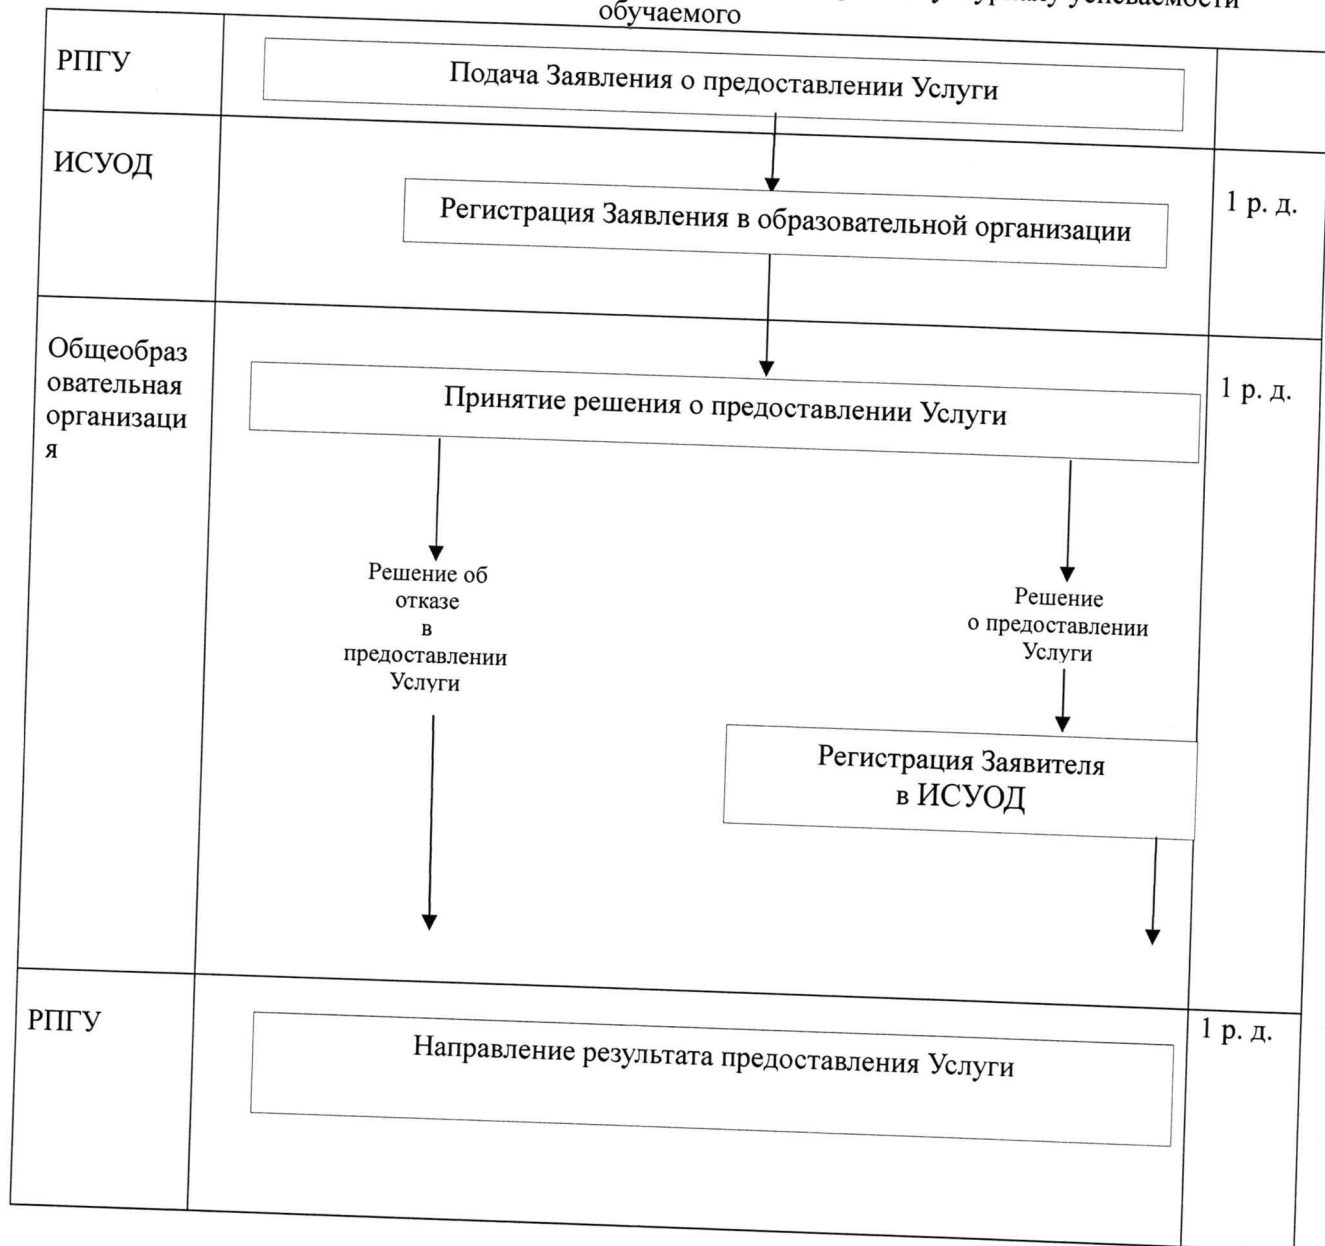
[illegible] успеваемости обучаемого

| | | |
|---|---|---|
| РПГУ | Подача Заявления о предоставлении Услуги | |
| ИСУОД | Регистрация Заявления в образовательной организации | 1 р. д. |
| Общеобразовательная организация | Принятие решения о предоставлении Услуги<br>Решение об отказе в предоставлении Услуги<br>Решение о предоставлении Услуги<br>Регистрация Заявителя в ИСУОД | 1 р. д. |
| РПГУ | Направление результата предоставления Услуги | 1 р. д. |